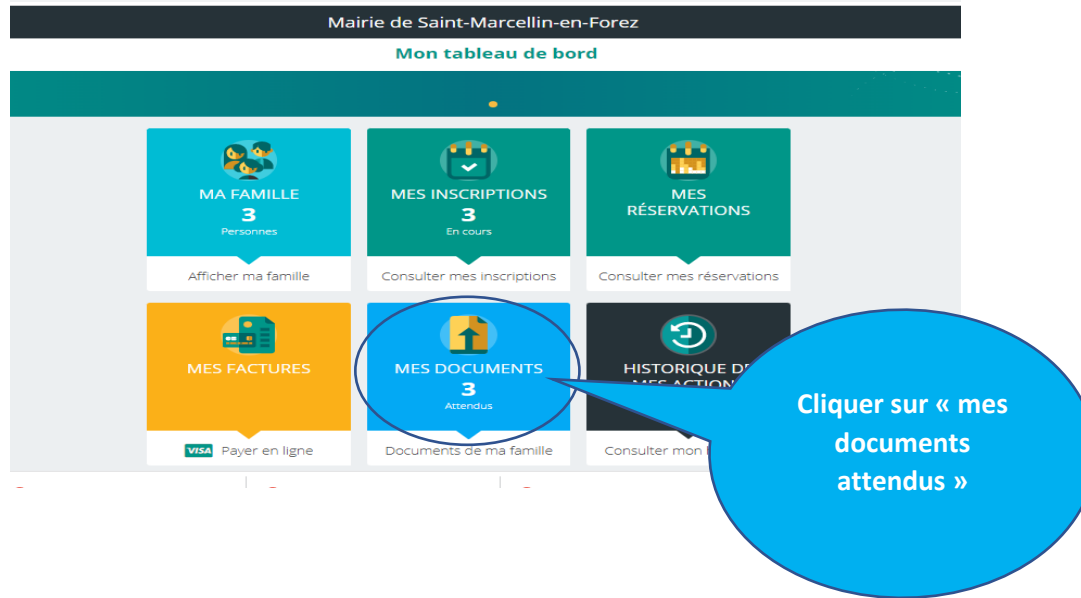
Mairie de Saint-Marcellin-en-Forez

Mon tableau de bord

MA FAMILLE
3
Personnes
Afficher ma famille

MES INSCRIPTIONS
3
En cours
Consulter mes inscriptions

MES RÉSERVATIONS
Consulter mes réservations

MES FACTURES
VISA Payer en ligne

MES DOCUMENTS
3
Attendus
Documents de ma famille

HISTORIQUE DE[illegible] MES ACTION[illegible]
Consulter mon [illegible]

Cliquer sur « mes documents attendus »